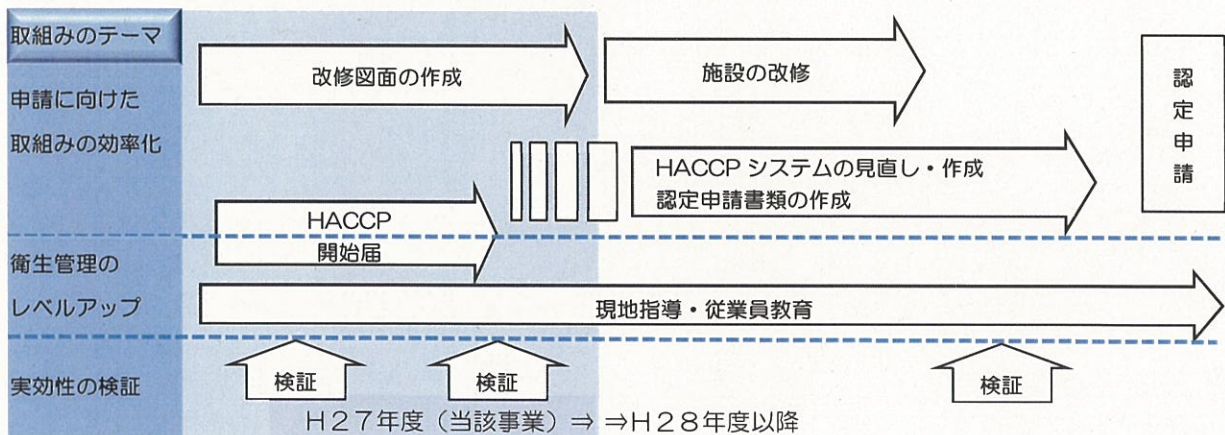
取組みのテーマ

申請に向けた取組みの効率化

改修図面の作成

施設の改修

認定申請

HACCP システムの見直し・作成
認定申請書類の作成

HACCP 開始届

衛生管理のレベルアップ

現地指導・従業員教育

実効性の検証

検証

検証

検証

H27年度（当該事業）⇒ ⇒H28年度以降